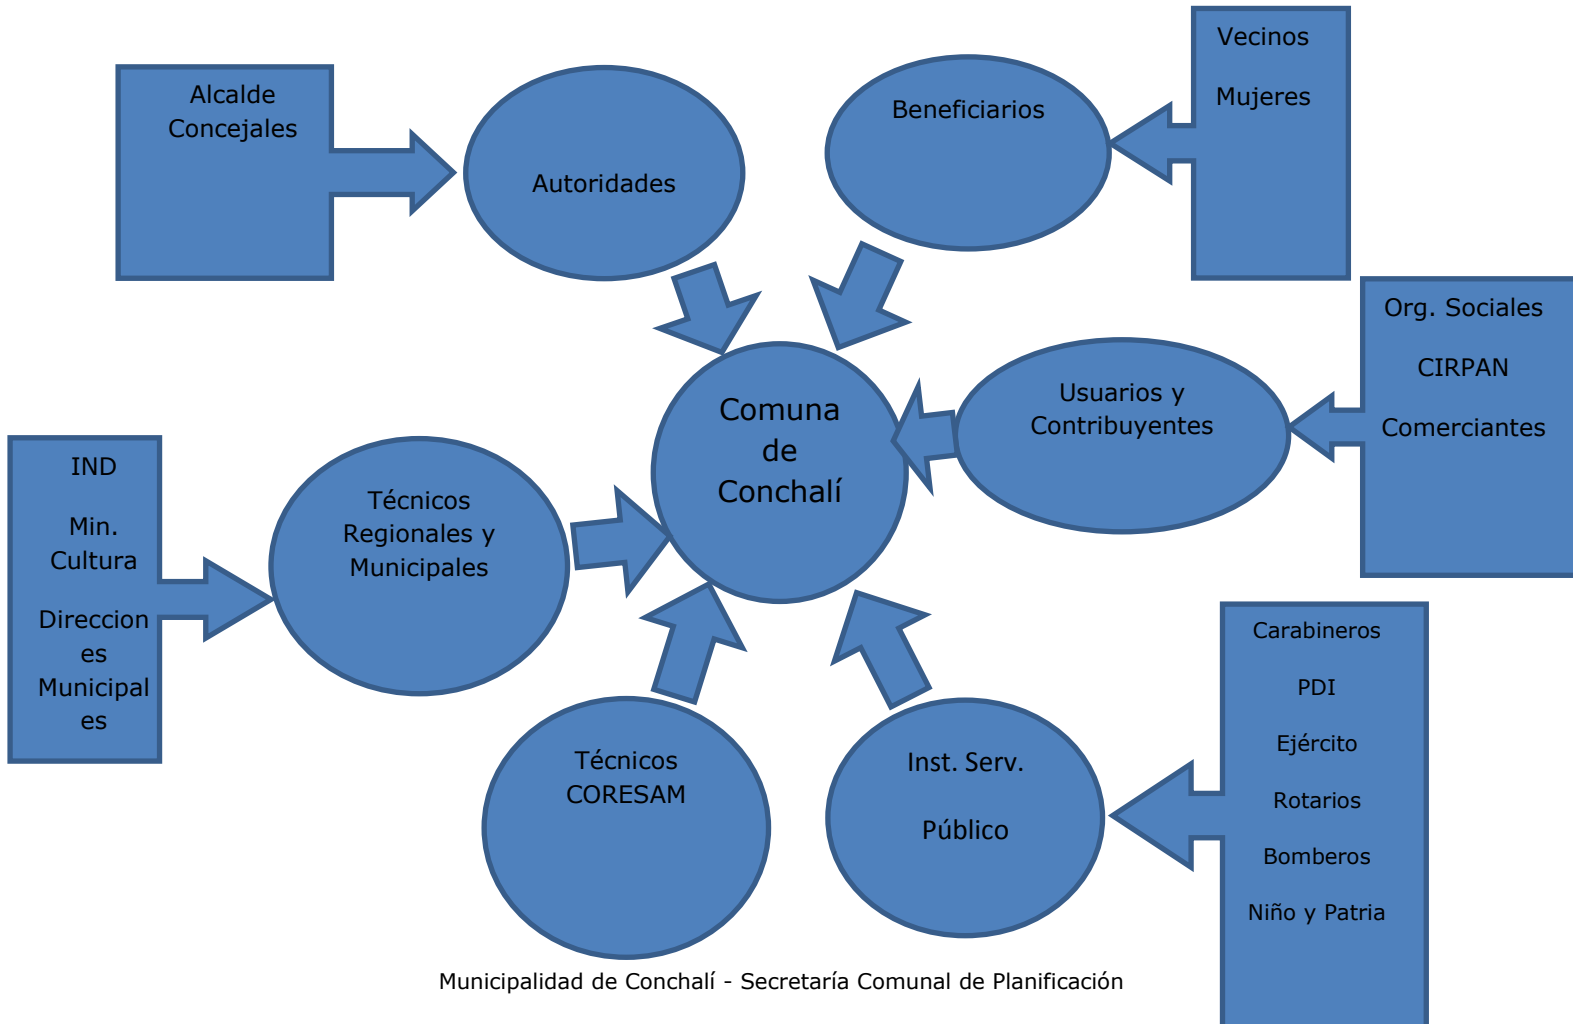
Alcalde
Concejales

Autoridades

Beneficiarios

Vecinos

Mujeres

Org. Sociales

CIRPAN

Comerciantes

Usuarios y Contribuyentes

Comuna de Conchalí

IND

Min. Cultura

Direcciones Municipales

Técnicos Regionales y Municipales

Técnicos CORESAM

Inst. Serv.

Público

Carabineros

PDI

Ejército

Rotarios

Bomberos

Niño y Patria

Municipalidad de Conchalí - Secretaría Comunal de Planificación